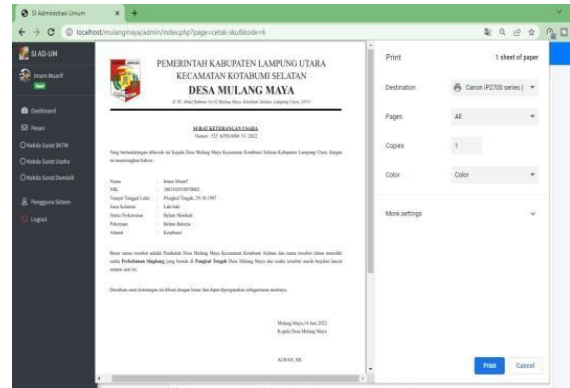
SI Administrasi Umum

localhost/mulangmaya/admin/index.php?page=cetak-sku&kode=6

SI AD-UM

Imam Muarif

Dashboard

Pesan

Kelola Surat SKTM

Kelola Surat Usaha

Kelola Surat Domisili

Pengguna Sistem

Logout

PEMERINTAH KABUPATEN LAMPUNG UTARA
KECAMATAN KOTABUMI SELATAN
DESA MULANG MAYA

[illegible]

SURAT KETERANGAN USAHA
Nomor : 523 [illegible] 2022

Yang bertandatangan dibawah ini Kepala Desa Mulang Maya Kecamatan Kotabumi Selatan Kabupaten Lampung Utara, dengan ini menerangkan bahwa :

Nama : Imam Muarif
NIK : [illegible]
Tempat Tanggal Lahir : Pangkal Tengah, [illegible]
Jenis Kelamin : Laki-laki
Status Perkawinan : Belum Menikah
Pekerjaan : Belum Bekerja
Alamat : Kotabumi

Benar nama tersebut adalah Penduduk Desa Mulang Maya Kecamatan Kotabumi Selatan dan nama tersebut diatas memiliki usaha Perkebunan Singkong yang berada di Pangkal Tengah Desa Mulang Maya dan usaha tersebut masih berjalan lancar sampai saat ini.

Demikian surat keterangan ini dibuat dengan benar dan dapat dipergunakan sebagaimana mestinya.

Mulang Maya,14 Juni 2022
Kepala Desa Mulang Maya

ADHAN, SE

Print
1 sheet of paper

Destination
Canon iP2700 series (

Pages
All

Copies
1

Color
Color

More settings

Print
Cancel